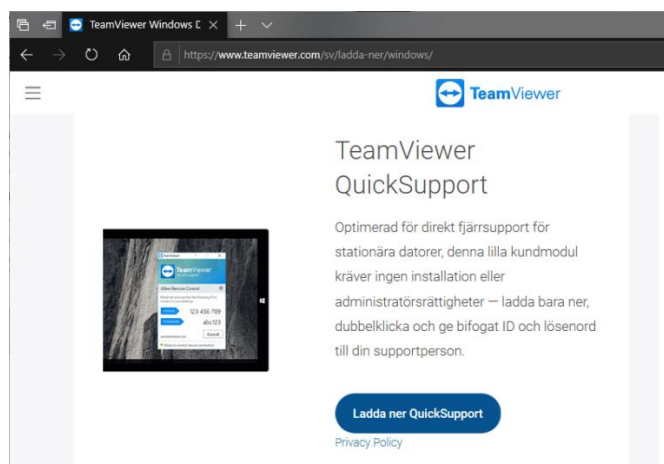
TeamViewer Windows D

https://www.teamviewer.com/sv/ladda-ner/windows/

TeamViewer

TeamViewer QuickSupport

Optimerad för direkt fjärrsupport för stationära datorer, denna lilla kundmodul kräver ingen installation eller administratörsrättigheter — ladda bara ner, dubbelklicka och ge bifogat ID och lösenord till din supportperson.

TeamViewer
Allow Remote Control
123 456 789
abc123
Cancel

Ladda ner QuickSupport

Privacy Policy